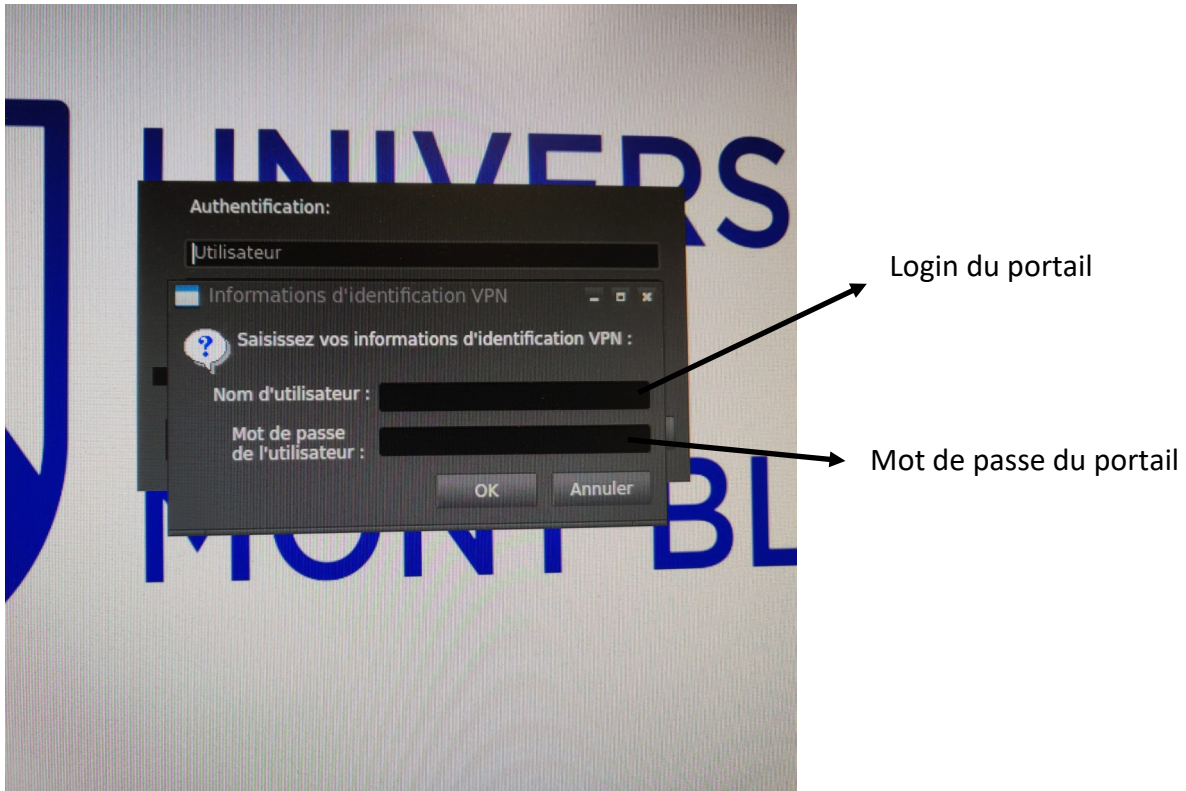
UNIVERS

MONT BL

Authentification:

Utilisateur

Informations d'identification VPN

Saisissez vos informations d'identification VPN :

Nom d'utilisateur :

Mot de passe de l'utilisateur :

OK

Annuler

Login du portail

Mot de passe du portail